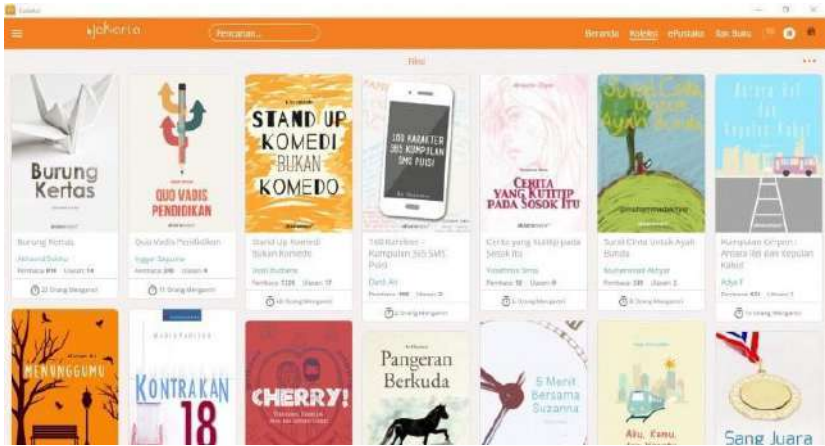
Jakarta

Pencarian...

Beranda Koleksi ePustaka Rak Buku

Buku

Burung Kertas

Burung Kertas
Ahmad Dahlu
Pembaca 814 Ulasan 14
22 Orang Mengantri

QUO VADIS PENDIDIKAN

Quo Vadis Pendidikan
Inggar Saputra
Pembaca 249 Ulasan 4
11 Orang Mengantri

STAND UP KOMEDI BUKAN KOMEDO

Stand Up Komedi Bukan Komedo
Dodi Budiarto
Pembaca 1225 Ulasan 17
48 Orang Mengantri

100 KARAKTER 365 KUMPULAN SMS PUISI

100 Karakter - Kumpulan 365 SMS Puisi
Dadi Ari
Pembaca 990 Ulasan 21
2 Orang Mengantri

CERITA YANG KUTITIP PADA SOSOK ITU

Cerita yang Kutitip pada Sosok Itu
Yosefnius Sinta
Pembaca 12 Ulasan 0
1 Orang Mengantri

Surat Cinta Untuk Ayah Bunda

Surat Cinta Untuk Ayah Bunda
Muhammad Akhyar
Pembaca 281 Ulasan 2
8 Orang Mengantri

Antara Ibl dan Kepulan Kabut

Kumpulan Cerpen : Antara Ibl dan Kepulan Kabut
Adya F
Pembaca 431 Ulasan 1
11 Orang Mengantri

MENUNGGUMU

KONTRAKAN 18

CHERRY!

Pangeran Berkuda

5 Menit Bersama Suzanna

Aku, Kamu,

Sang Juara